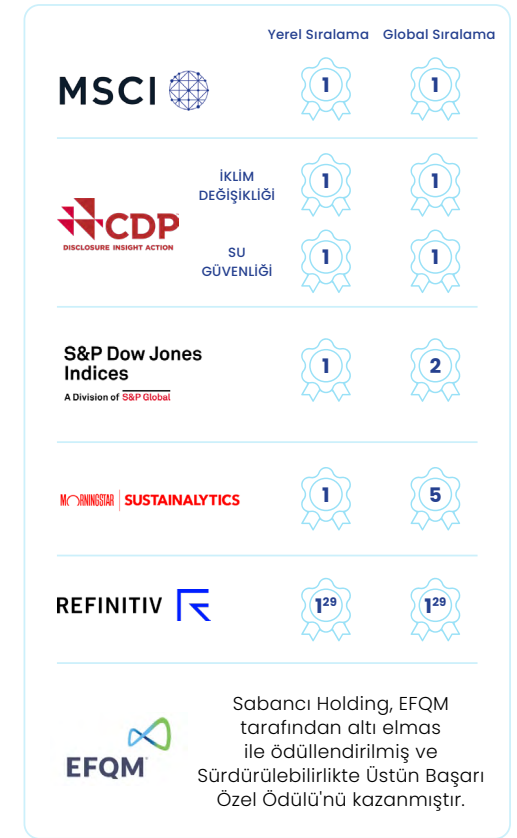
| | | Yerel Sıralama | Global Sıralama |
|---|---|---|---|
| MSCI | | 1 | 1 |
| CDP DISCLOSURE INSIGHT ACTION | İKLİM DEĞİŞİKLİĞİ | 1 | 1 |
| | SU GÜVENLİĞİ | 1 | 1 |
| S&P Dow Jones Indices A Division of S&P Global | | 1 | 2 |
| MORNINGSTAR SUSTAINALYTICS | | 1 | 5 |
| REFINITIV | | $1^{29}$ | $1^{29}$ |

EFQM

Sabancı Holding, EFQM tarafından altı elmas ile ödüllendirilmiş ve Sürdürülebilirlikte Üstün Başarı Özel Ödülü'nü kazanmıştır.